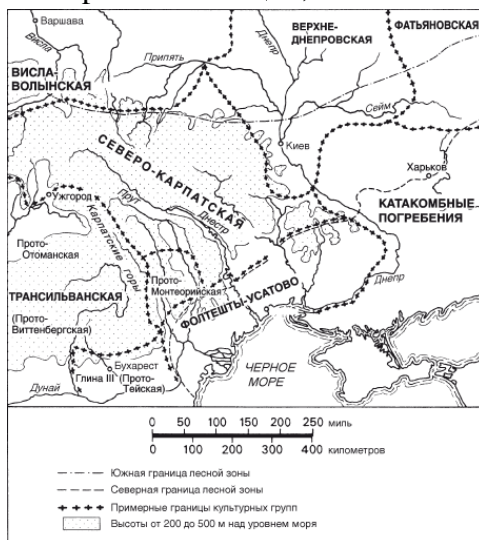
Варшава
Висла
ВИСЛА-ВОЛЫНСКАЯ
Припять
ВЕРХНЕ-ДНЕПРОВСКАЯ
ФАТЬЯНОВСКАЯ
Днепр
Сейм
СЕВЕРО-КАРПАТСКАЯ
Киев
Харьков
Ужгород
Прут
Днестр
КАТАКОМБНЫЕ ПОГРЕБЕНИЯ
Карпатские горы
Прото-Отоманская
ТРАНСИЛЬВАНСКАЯ
(Прото-Виттенбергская)
Прото-Монтеорийская
ФОЛТЕШТЫ-УСАТОВО
Днепр
Бухарест
Дунай
Глина III (Прото-Тейская)
ЧЕРНОЕ МОРЕ

0 50 100 150 200 250 миль
0 100 200 300 400 километров

Южная граница лесной зоны
Северная граница лесной зоны
Примерные границы культурных групп
Высоты от 200 до 500 м над уровнем моря